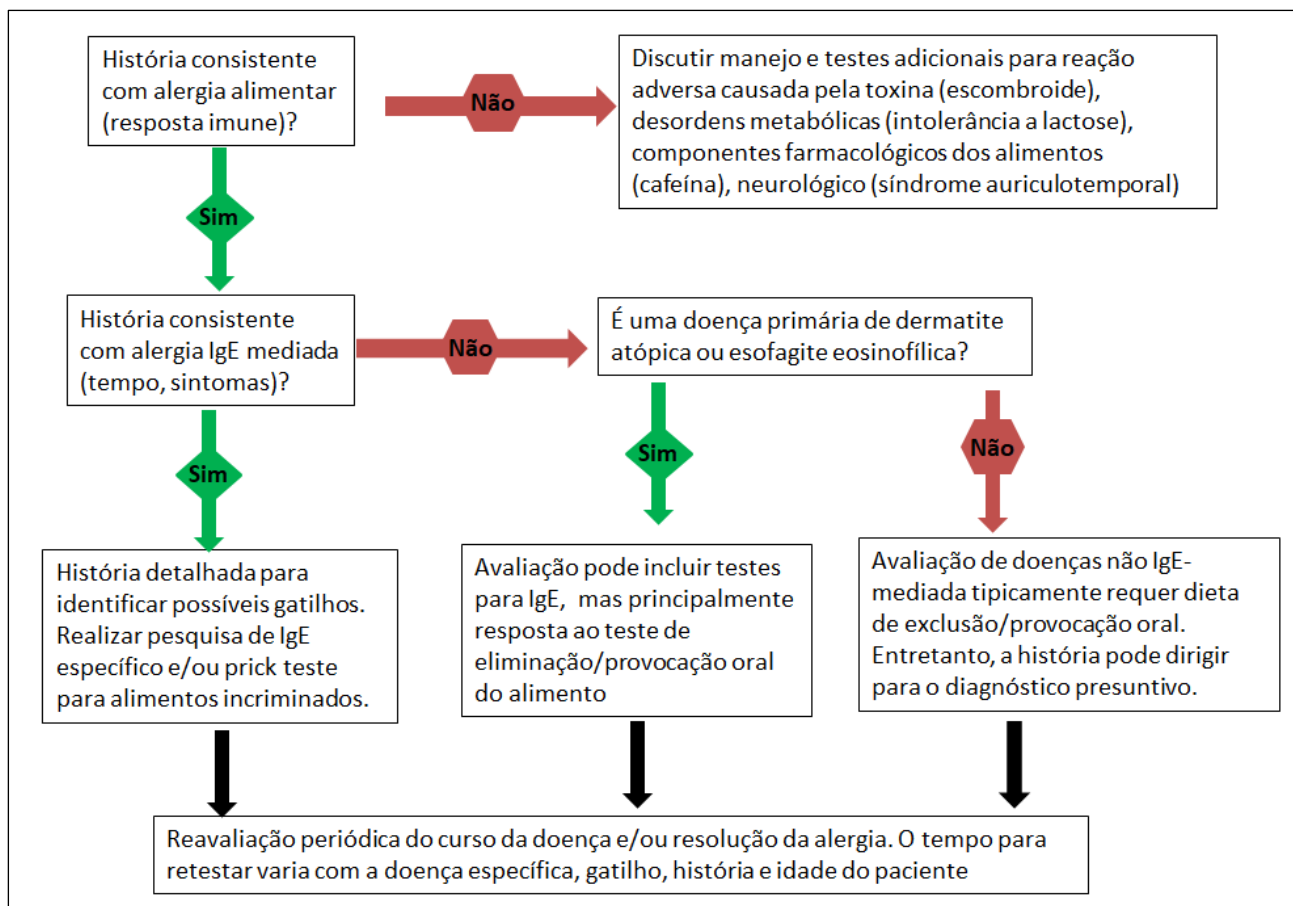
História consistente com alergia alimentar (resposta imune)?

Não

Discutir manejo e testes adicionais para reação adversa causada pela toxina (escombroide), desordens metabólicas (intolerância a lactose), componentes farmacológicos dos alimentos (cafeína), neurológico (síndrome auriculotemporal)

Sim

História consistente com alergia IgE mediada (tempo, sintomas)?

Não

É uma doença primária de dermatite atópica ou esofagite eosinofílica?

Sim

Sim

Não

História detalhada para identificar possíveis gatilhos. Realizar pesquisa de IgE específico e/ou prick teste para alimentos incriminados.

Avaliação pode incluir testes para IgE, mas principalmente resposta ao teste de eliminação/provocação oral do alimento

Avaliação de doenças não IgE-mediada tipicamente requer dieta de exclusão/provocação oral. Entretanto, a história pode dirigir para o diagnóstico presuntivo.

Reavaliação periódica do curso da doença e/ou resolução da alergia. O tempo para retestar varia com a doença específica, gatilho, história e idade do paciente